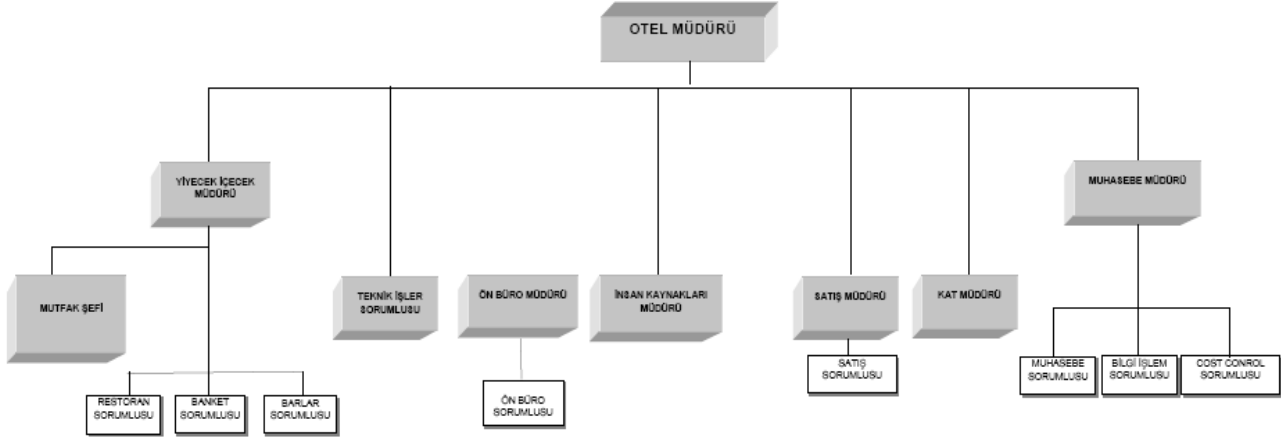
OTEL MÜDÜRÜ

YİYECEK İÇECEK MÜDÜRÜ

MUHASEBE MÜDÜRÜ

MUTFAK ŞEFİ

TEKNİK İŞLER SORUMLUSU

ÖN BÜRO MÜDÜRÜ

İNSAN KAYNAKLARI MÜDÜRÜ

SATIŞ MÜDÜRÜ

KAT MÜDÜRÜ

SATIŞ SORUMLUSU

MUHASEBE SORUMLUSU

BİLGİ İŞLEM SORUMLUSU

COST CONROL SORUMLUSU

RESTORAN SORUMLUSU

BANKET SORUMLUSU

BARLAR SORUMLUSU

ÖN BÜRO SORUMLUSU